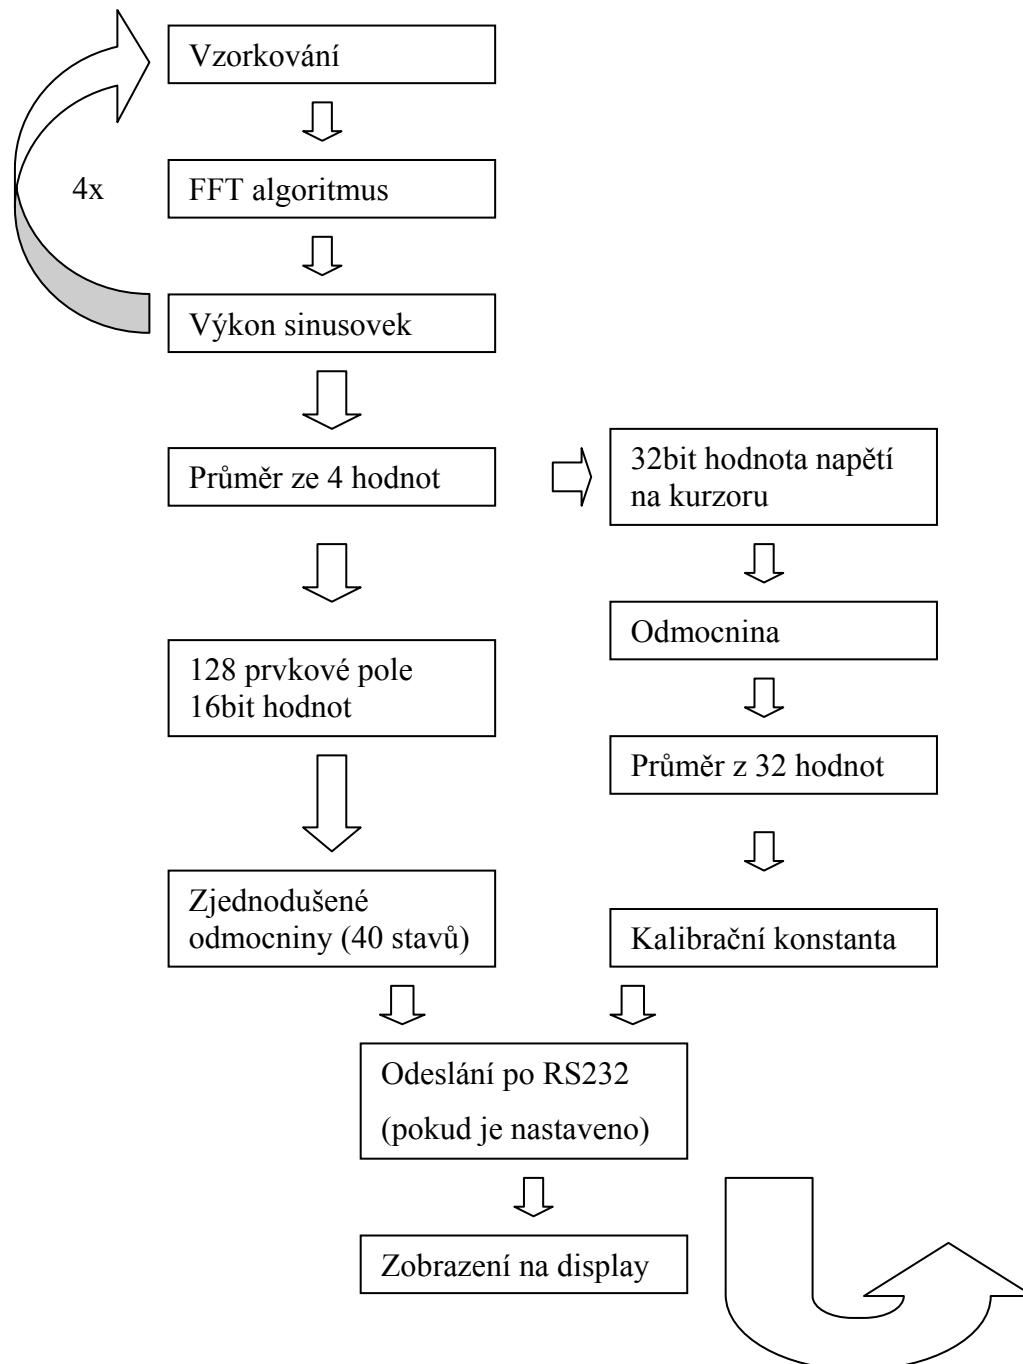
Vzorkování

4x

FFT algoritmus

Výkon sinusovek

Průměr ze 4 hodnot

32bit hodnota napětí na kurzoru

Odmocnina

Průměr z 32 hodnot

Kalibrační konstanta

128 prvkové pole 16bit hodnot

Zjednodušené odmocniny (40 stavů)

Odeslání po RS232 (pokud je nastaveno)

Zobrazení na display